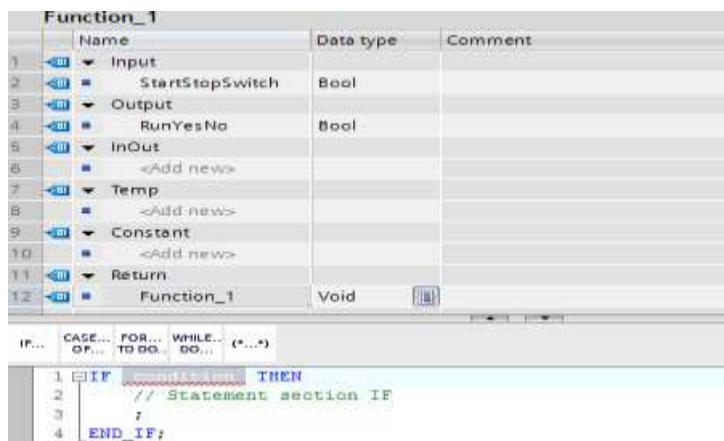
Function_1

| | Name | Data type | Comment |
|---|---|---|---|
| 1 | Input | | |
| 2 | StartStopSwitch | Bool | |
| 3 | Output | | |
| 4 | RunYesNo | Bool | |
| 5 | InOut | | |
| 6 | <Add new> | | |
| 7 | Temp | | |
| 8 | <Add new> | | |
| 9 | Constant | | |
| 10 | <Add new> | | |
| 11 | Return | | |
| 12 | Function_1 | Void | |

IF... CASE... OF... FOR... TO DO... WHILE... DO... (*...*)

1 IF condition THEN
2 // Statement section IF
3 ;
4 END_IF;